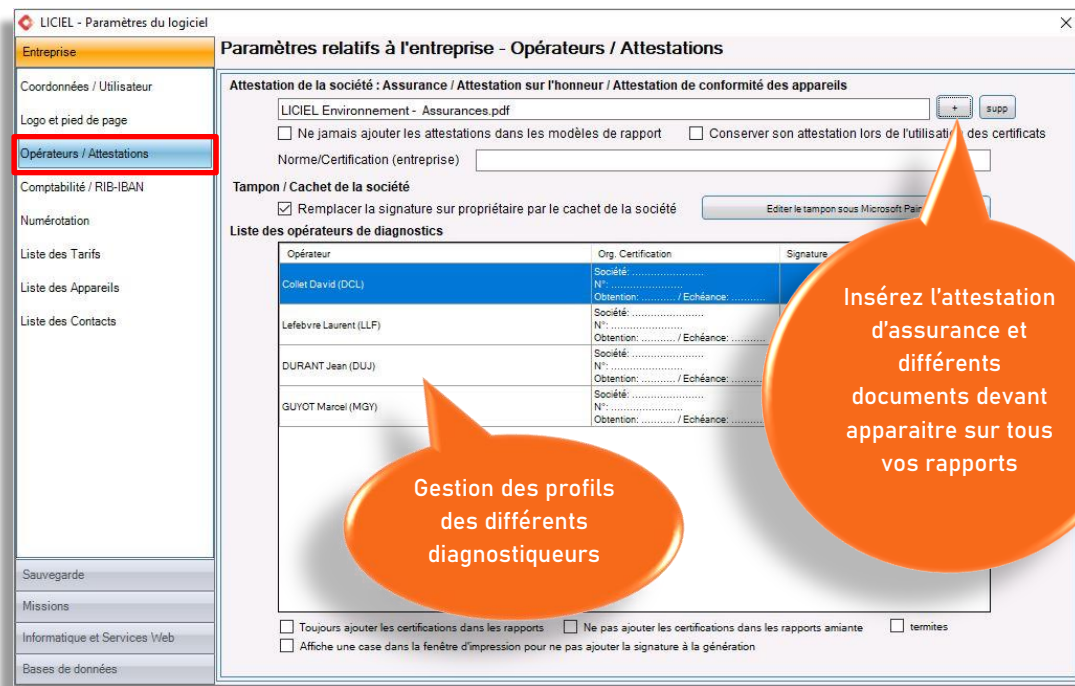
LICIEL - Paramètres du logiciel

Entreprise

Coordonnées / Utilisateur

Logo et pied de page

Opérateurs / Attestations

Comptabilité / RIB-IBAN

Numérotation

Liste des Tarifs

Liste des Appareils

Liste des Contacts

Sauvegarde

Missions

Informatique et Services Web

Bases de données

Paramètres relatifs à l'entreprise - Opérateurs / Attestations

Attestation de la société : Assurance / Attestation sur l'honneur / Attestation de conformité des appareils

LICIEL Environnement - Assurances.pdf

+

supp

Ne jamais ajouter les attestations dans les modèles de rapport

Conserver son attestation lors de l'utilisati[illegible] des certificats

Norme/Certification (entreprise)

Tampon / Cachet de la société

Remplacer la signature sur propriétaire par le cachet de la société

Editer le tampon sous Microsoft Pai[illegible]

Liste des opérateurs de diagnostics

| Opérateur | Org. Certification | Signature |
|---|---|---|
| Collet David (DCL) | Société: ..................... N°: ..................... Obtention: ........... / Echéance: ........... | |
| Lefebvre Laurent (LLF) | Société: ..................... N°: ..................... Obtention: ........... / Echéance: ........... | |
| DURANT Jean (DUJ) | Société: ..................... N°: ..................... Obtention: ........... / Echéance: ........... | |
| GUYOT Marcel (MGY) | Société: ..................... N°: ..................... Obtention: ........... / Echéance: ........... | |

Insérez l'attestation d'assurance et différents documents devant apparaitre sur tous vos rapports

Gestion des profils des différents diagnostiqueurs

Toujours ajouter les certifications dans les rapports

Ne pas ajouter les certifications dans les rapports amiante

termites

Affiche une case dans la fenêtre d'impression pour ne pas ajouter la signature à la génération